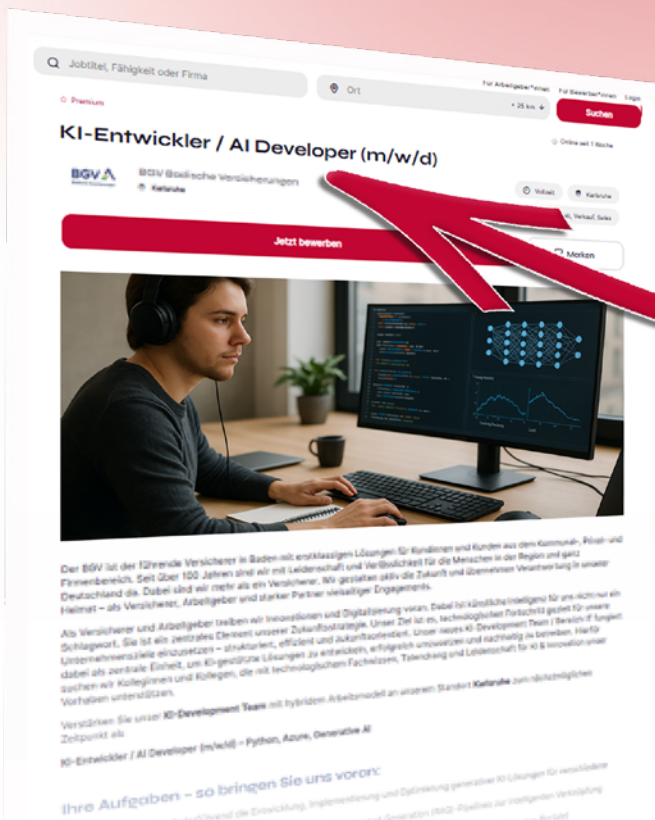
Jobtitel, Fähigkeit oder Firma

Ort

Für Arbeitgeber*innen Für Bewerber*innen Login

+ 25 km

Suchen

Premium

KI-Entwickler / AI Developer (m/w/d)

Online seit 1 Woche

BGV

BGV Badische Versicherungen

Karlsruhe

Vollzeit

Karlsruhe

IT, Verkauf, Sales

Jetzt bewerben

Merken

Der BGV ist der führende Versicherer in Baden mit erstklassigen Lösungen für Kundinnen und Kunden aus dem Kommunal-, Privat- und Firmenbereich. Seit über 100 Jahren sind wir mit Leidenschaft und Verlässlichkeit für die Menschen in der Region und ganz Deutschland da. Dabei sind wir mehr als ein Versicherer. Wir gestalten aktiv die Zukunft und übernehmen Verantwortung in unserer Heimat – als Versicherer, Arbeitgeber und starker Partner vielseitiger Engagements.

Als Versicherer und Arbeitgeber treiben wir Innovationen und Digitalisierung voran. Dabei ist künstliche Intelligenz für uns nicht nur ein Schlagwort. Sie ist ein zentrales Element unserer Zukunftsstrategie. Unser Ziel ist es, technologischen Fortschritt gezielt für unsere Unternehmensziele einzusetzen – strukturiert, effizient und zukunftsorientiert. Unser neues KI-Development Team / Bereich IT fungiert dabei als zentrale Einheit, um KI-gestützte Lösungen zu entwickeln, erfolgreich umzusetzen und nachhaltig zu betreiben. Hierfür suchen wir Kolleginnen und Kollegen, die mit technologischem Fachwissen, Talendrang und Leidenschaft für KI & Innovation unser Vorhaben unterstützen.

Verstärken Sie unser KI-Development Team mit hybriden Arbeitsmodell an unserem Standort Karlsruhe zum nächstmöglichen Zeitpunkt als

KI-Entwickler / AI Developer (m/w/d) – Python, Azure, Generative AI

Ihre Aufgaben – so bringen Sie uns voran:

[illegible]